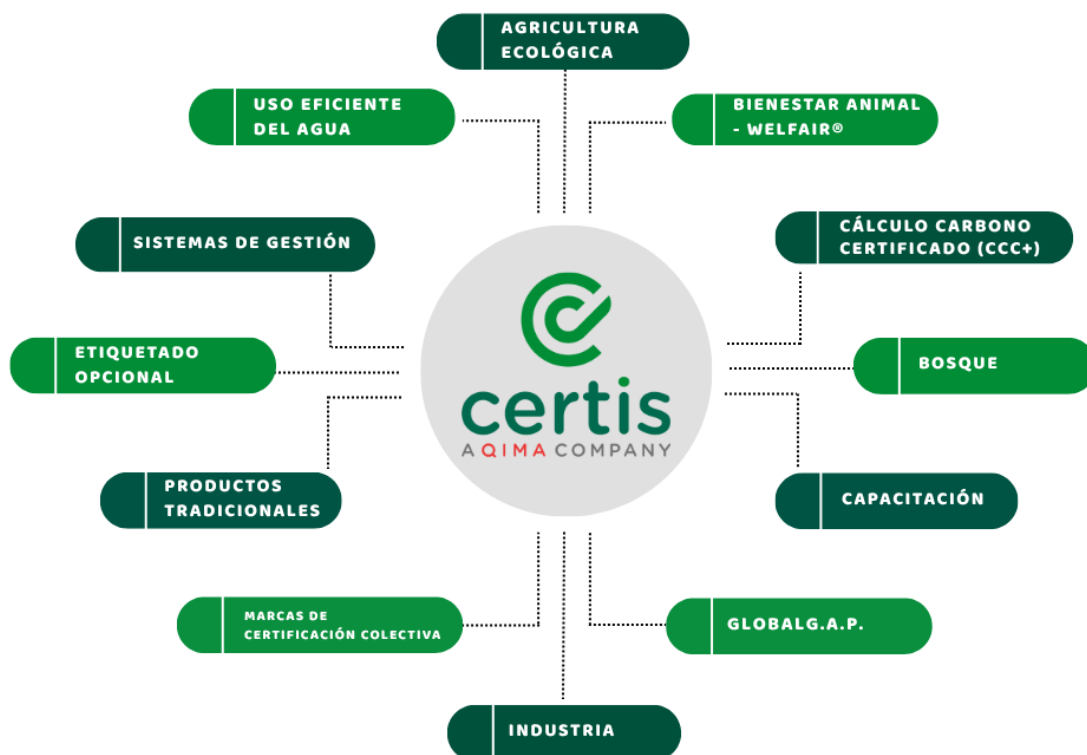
AGRICULTURA ECOLÓGICA

USO EFICIENTE DEL AGUA

BIENESTAR ANIMAL - WELFAIR®

SISTEMAS DE GESTIÓN

CÁLCULO CARBONO CERTIFICADO (CCC+)

ETIQUETADO OPCIONAL

certis
A QIMA COMPANY

BOSQUE

PRODUCTOS TRADICIONALES

CAPACITACIÓN

MARCAS DE CERTIFICACIÓN COLECTIVA

GLOBALG.A.P.

INDUSTRIA